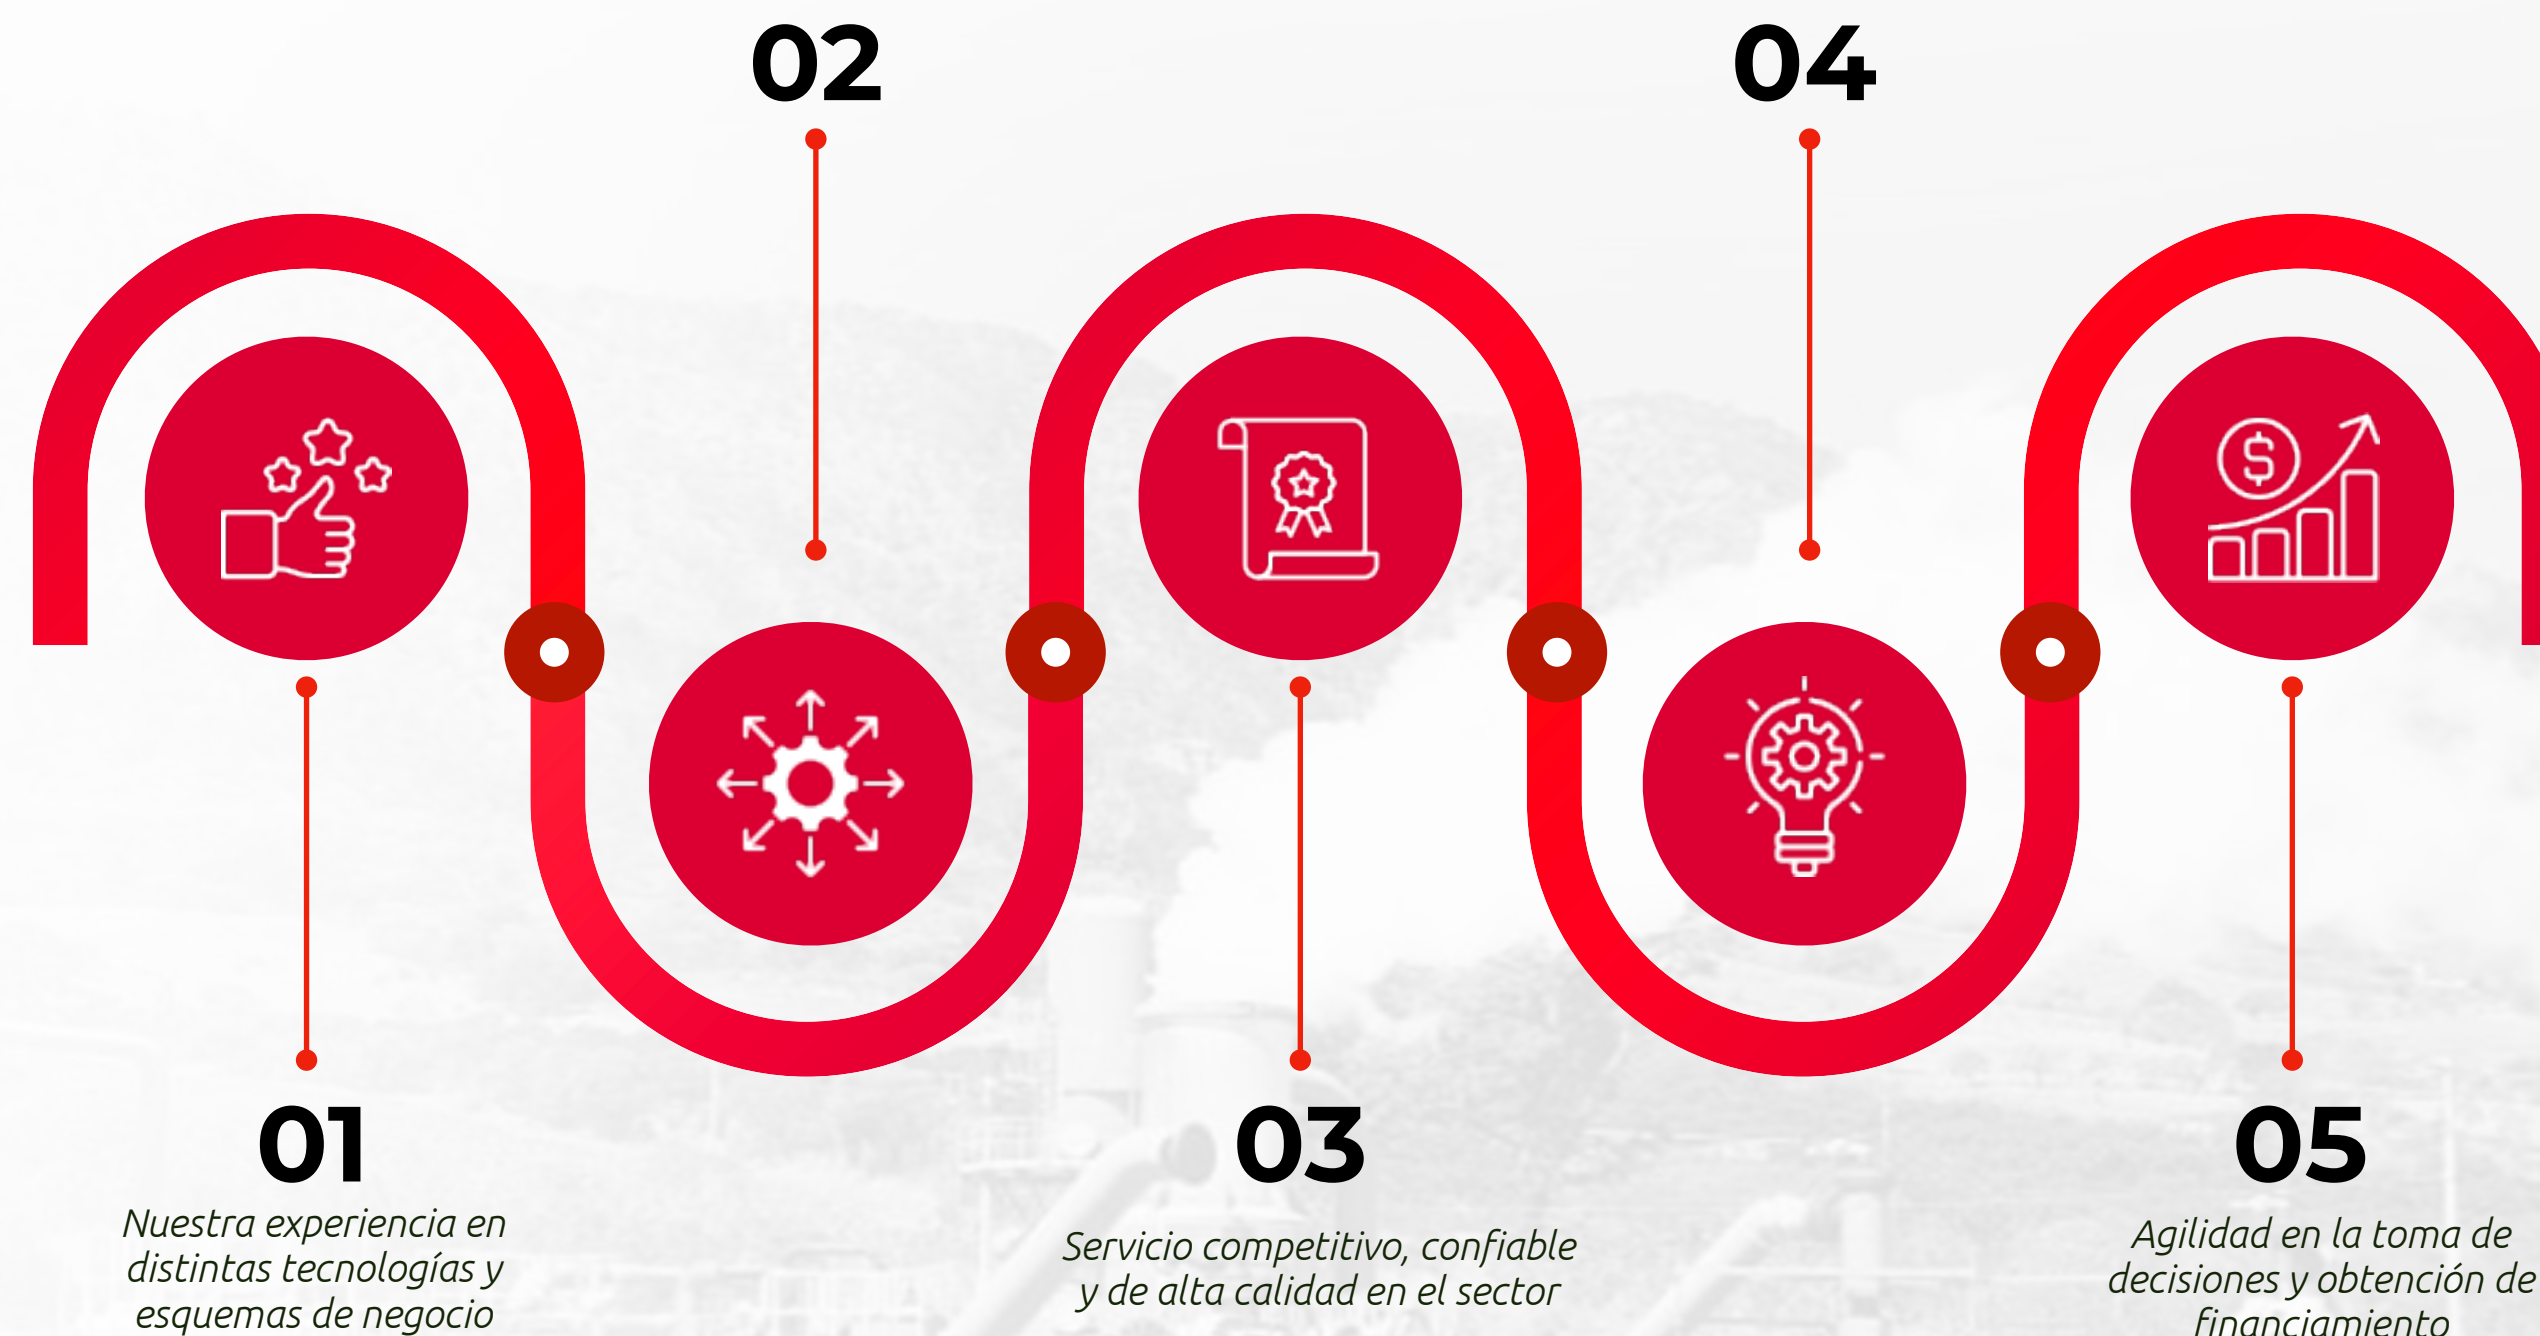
02

04

01

Nuestra experiencia en distintas tecnologías y esquemas de negocio

03

Servicio competitivo, confiable y de alta calidad en el sector

05

Agilidad en la toma de decisiones y obtención de financiamiento